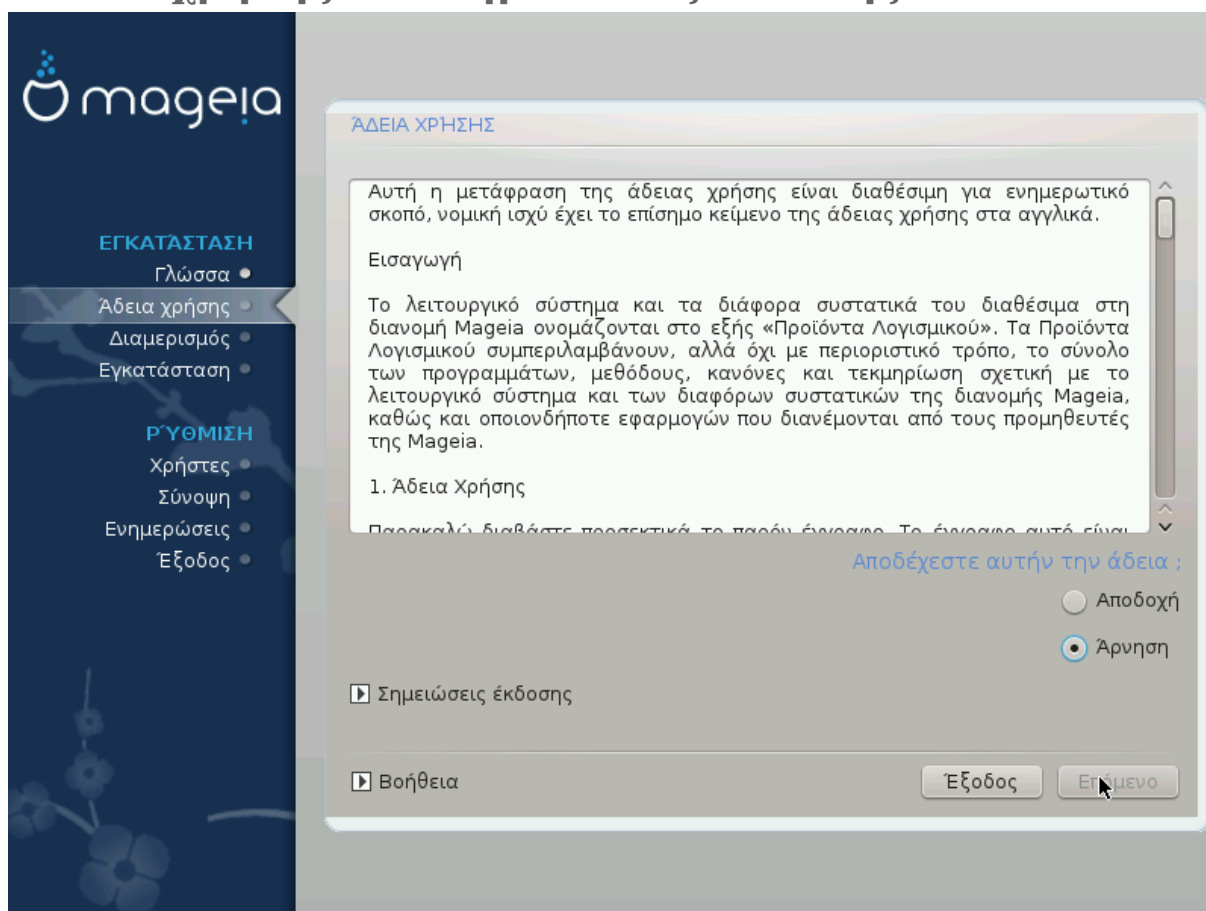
mageia

ΕΓΚΑΤΑΣΤΑΣΗ
Γλώσσα
Άδεια χρήσης
Διαμερισμός
Εγκατάσταση

ΡΥΘΜΙΣΗ
Χρήστες
Σύνοψη
Ενημερώσεις
Έξοδος

ΆΔΕΙΑ ΧΡΉΣΗΣ

Αυτή η μετάφραση της άδειας χρήσης είναι διαθέσιμη για ενημερωτικό σκοπό, νομική ισχύ έχει το επίσημο κείμενο της άδειας χρήσης στα αγγλικά.

Εισαγωγή

Το λειτουργικό σύστημα και τα διάφορα συστατικά του διαθέσιμα στη διανομή Mageia ονομάζονται στο εξής «Προϊόντα Λογισμικού». Τα Προϊόντα Λογισμικού συμπεριλαμβάνουν, αλλά όχι με περιοριστικό τρόπο, το σύνολο των προγραμμάτων, μεθόδους, κανόνες και τεκμηρίωση σχετική με το λειτουργικό σύστημα και των διαφόρων συστατικών της διανομής Mageia, καθώς και οποιονδήποτε εφαρμογών που διανέμονται από τους προμηθευτές της Mageia.

1. Άδεια Χρήσης

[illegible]

Αποδέχεστε αυτήν την άδεια ;

Αποδοχή

Άρνηση

Σημειώσεις έκδοσης

Βοήθεια

Έξοδος

Επόμενο